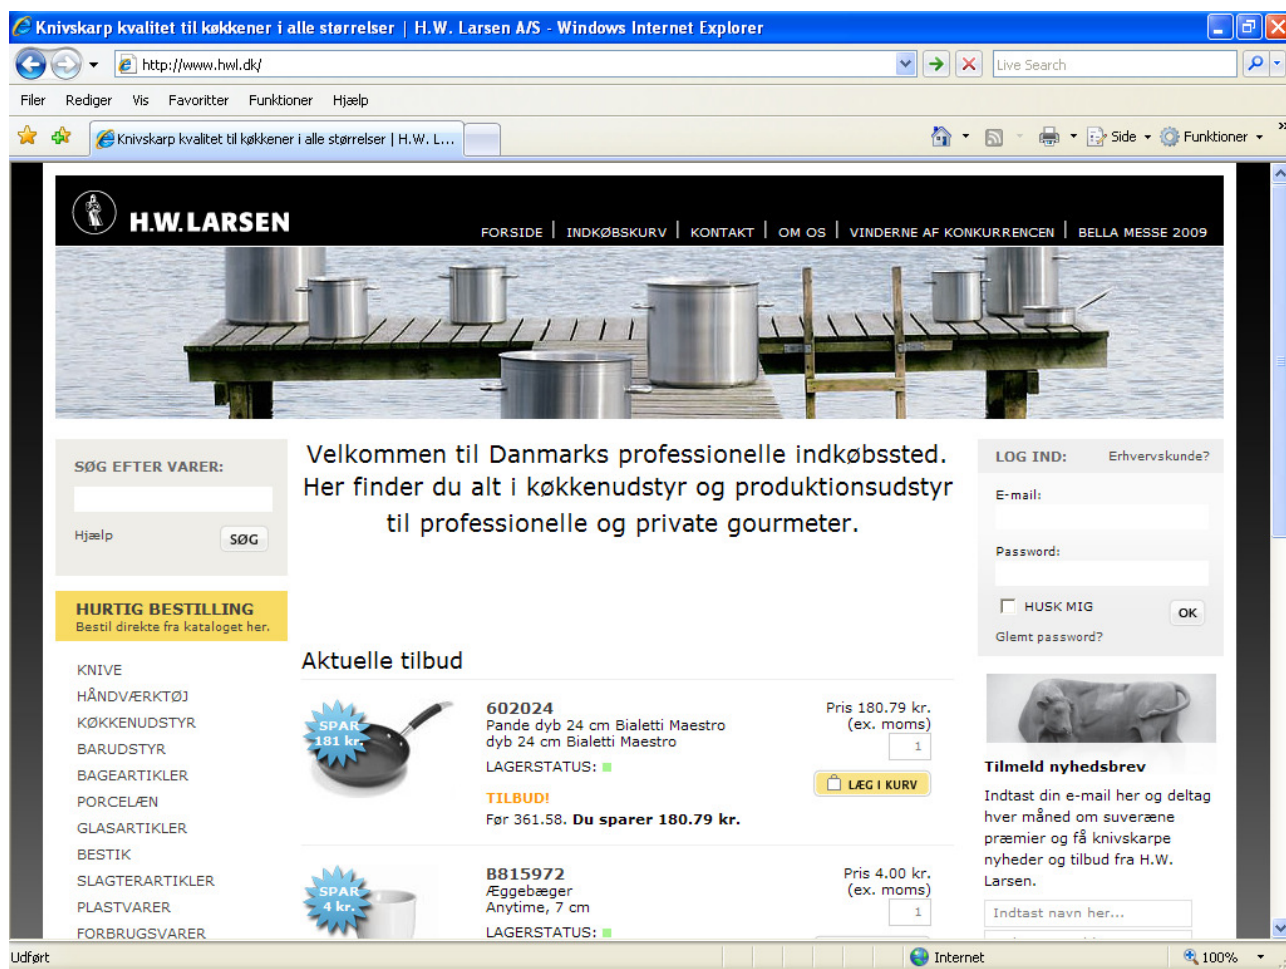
Knivskarp kvalitet til køkkener i alle størrelser | H.W. Larsen A/S - Windows Internet Explorer

http://www.hwl.dk/

Live Search

Filer Rediger Vis Favoritter Funktioner Hjælp

Knivskarp kvalitet til køkkener i alle størrelser | H.W. L...

Side Funktioner

H.W. LARSEN

FORSIDE | INDKØBSKURV | KONTAKT | OM OS | VINDERNE AF KONKURRENCEN | BELLA MESSE 2009

SØG EFTER VARER:

Hjælp SØG

HURTIG BESTILLING
Bestil direkte fra kataloget her.

KNIVE
HÅNDVÆRKTØJ
KØKKENUDSTYR
BARUDSTYR
BAGEARTIKLER
PORCELÆN
GLASARTIKLER
BESTIK
SLAGTERARTIKLER
PLASTVARER
FORBRUGSVARER

Velkommen til Danmarks professionelle indkøbssted. Her finder du alt i køkkenudstyr og produktionsudstyr til professionelle og private gourmeter.

Aktuelle tilbud

SPAR 181 kr.

602024
Pande dyb 24 cm Bialetti Maestro
dyb 24 cm Bialetti Maestro
LAGERSTATUS:

Pris 180.79 kr.
(ex. moms)
1
LÆG I KURV

TILBUD!
Før 361.58. Du sparer 180.79 kr.

SPAR 4 kr.

B815972
Æggebæger
Anytime, 7 cm
LAGERSTATUS:

Pris 4.00 kr.
(ex. moms)
1

LOG IND: Erhvervskunde?

E-mail:

Password:

HUSK MIG OK

Glemt password?

Tilmeld nyhedsbrev

Indtast din e-mail her og deltag hver måned om suveræne præmier og få knivskarpe nyheder og tilbud fra H.W. Larsen.

Indtast navn her...

Udført Internet 100%